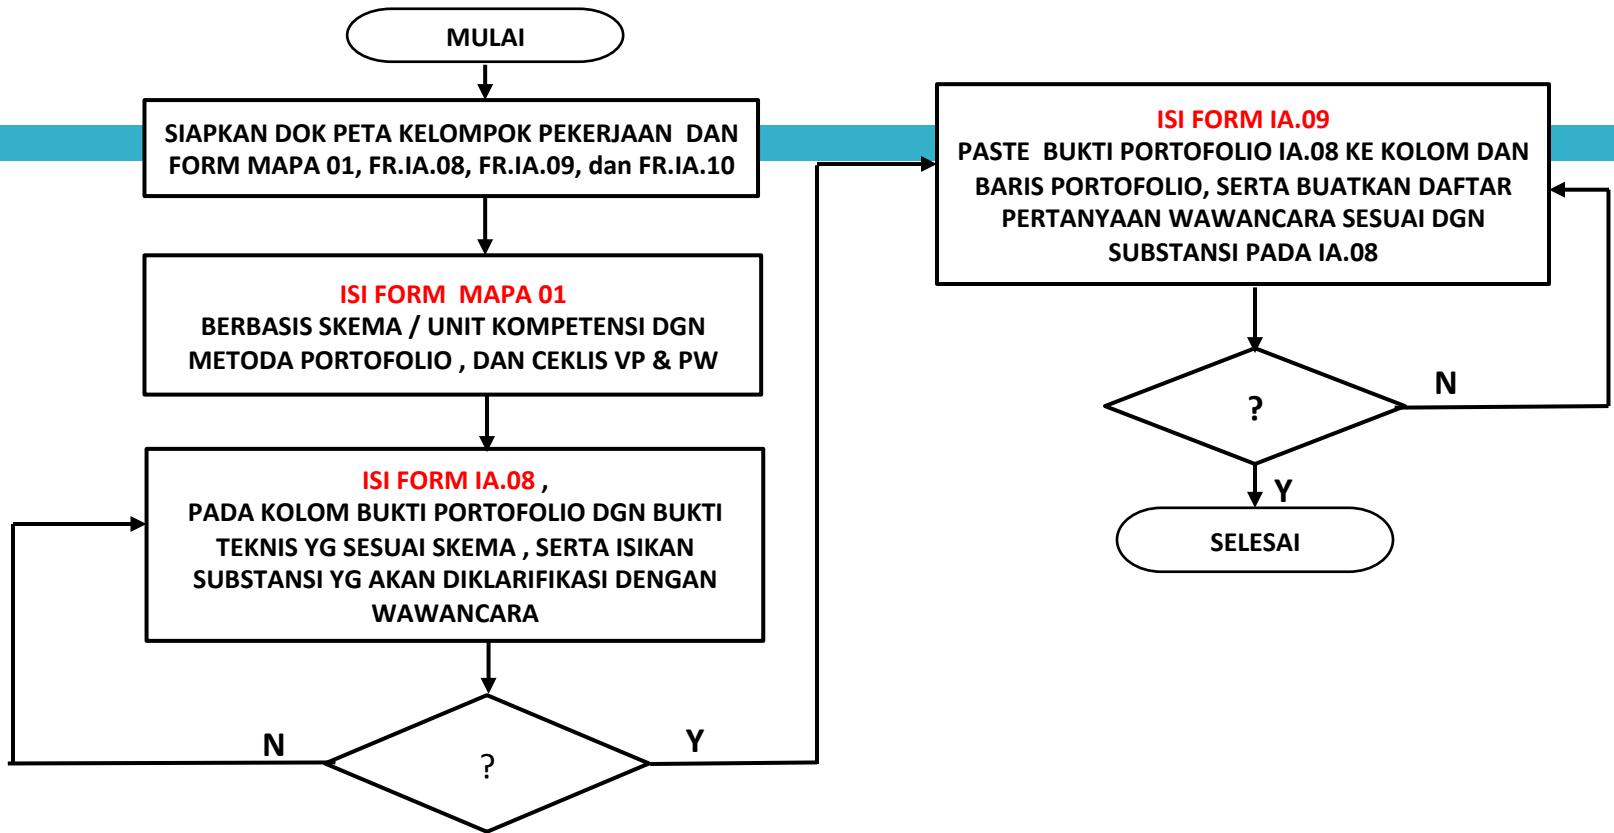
MULAI

SIAPKAN DOK PETA KELOMPOK PEKERJAAN DAN FORM MAPA 01, FR.IA.08, FR.IA.09, dan FR.IA.10

ISI FORM MAPA 01
BERBASIS SKEMA / UNIT KOMPETENSI DGN METODA PORTOFOLIO , DAN CEKLIS VP & PW

ISI FORM IA.08 ,
PADA KOLOM BUKTI PORTOFOLIO DGN BUKTI TEKNIS YG SESUAI SKEMA , SERTA ISIKAN SUBSTANSI YG AKAN DIKLARIFIKASI DENGAN WAWANCARA

N

?

Y

ISI FORM IA.09
PASTE BUKTI PORTOFOLIO IA.08 KE KOLOM DAN BARIS PORTOFOLIO, SERTA BUATKAN DAFTAR PERTANYAAN WAWANCARA SESUAI DGN SUBSTANSI PADA IA.08

?

N

Y

SELESAI